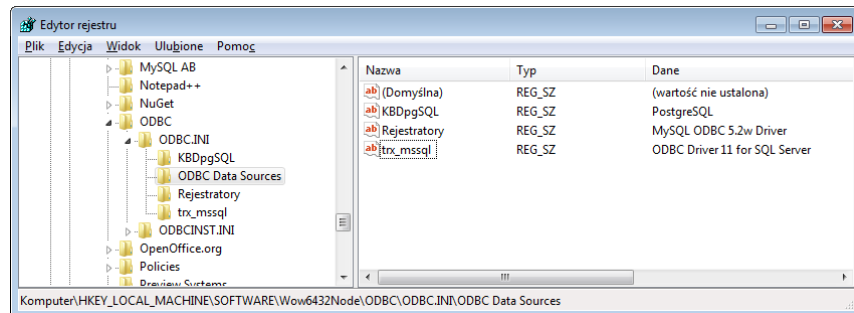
Edytor rejestru

Plik Edycja Widok Ulubione Pomoc

MySQL AB
Notepad++
NuGet
ODBC
ODBC.INI
KBDpgSQL
ODBC Data Sources
Rejestratory
trx_mssql
ODBCINST.INI
OpenOffice.org
Policies
Preview Systems

| Nazwa | Typ | Dane |
|---|---|---|
| (Domyślna) | REG_SZ | (wartość nie ustalona) |
| KBDpgSQL | REG_SZ | PostgreSQL |
| Rejestratory | REG_SZ | MySQL ODBC 5.2w Driver |
| trx_mssql | REG_SZ | ODBC Driver 11 for SQL Server |

Komputer\HKEY_LOCAL_MACHINE\SOFTWARE\Wow6432Node\ODBC\ODBC.INI\ODBC Data Sources